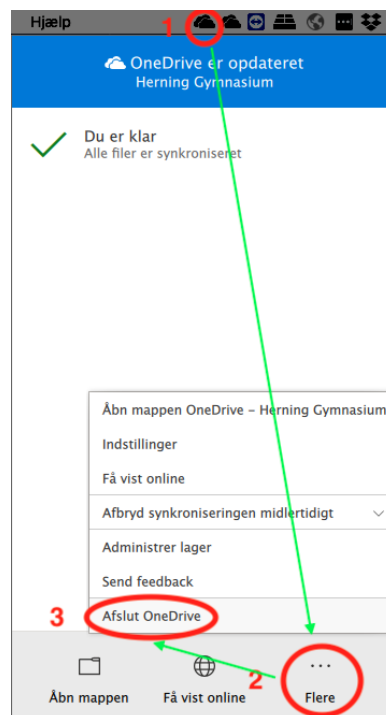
Hjælp 1

OneDrive er opdateret
Herning Gymnasium

Du er klar
Alle filer er synkroniseret

Åbn mappen OneDrive – Herning Gymnasium

Indstillinger

Få vist online

Afbryd synkroniseringen midlertidigt

Administrer lager

Send feedback

3 Afslut OneDrive

Åbn mappen

Få vist online

2

Flere